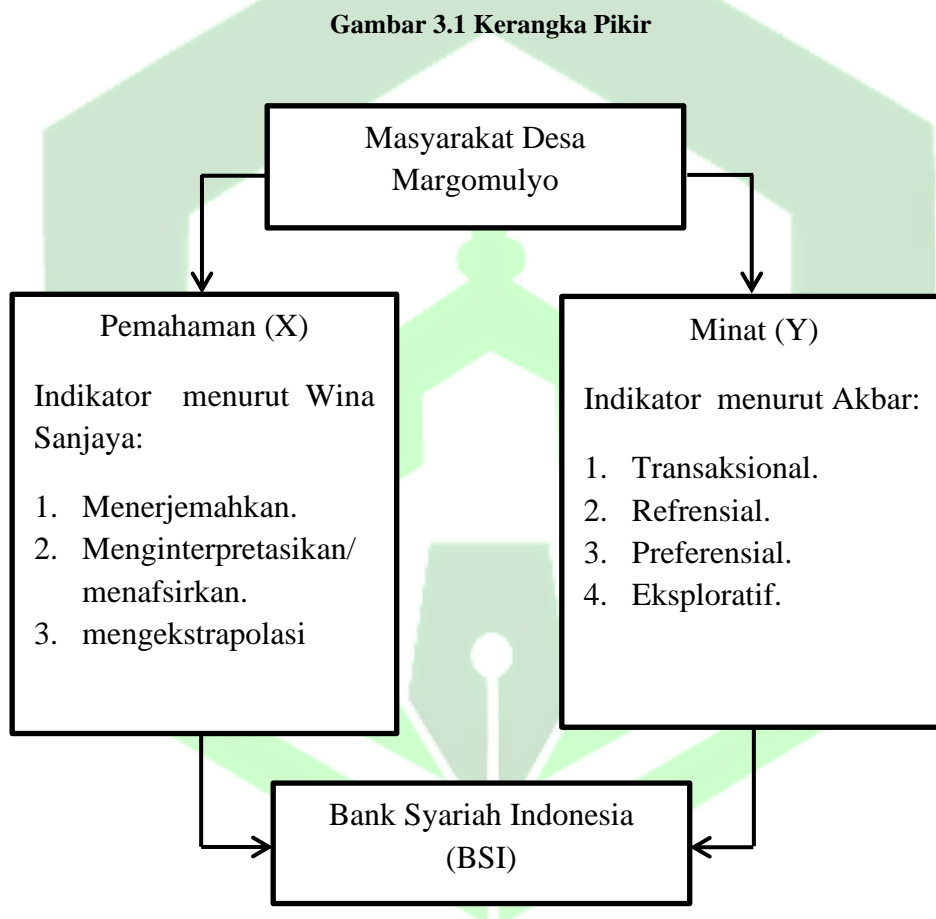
Gambar 3.1 Kerangka Pikir

Masyarakat Desa Margomulyo

Pemahaman (X)

Indikator menurut Wina Sanjaya:

1. Menerjemahkan.
2. Menginterpretasikan/ menafsirkan.
3. mengekstrapolasi

Minat (Y)

Indikator menurut Akbar:

1. Transaksional.
2. Refrensial.
3. Preferensial.
4. Eksploratif.

Bank Syariah Indonesia (BSI)